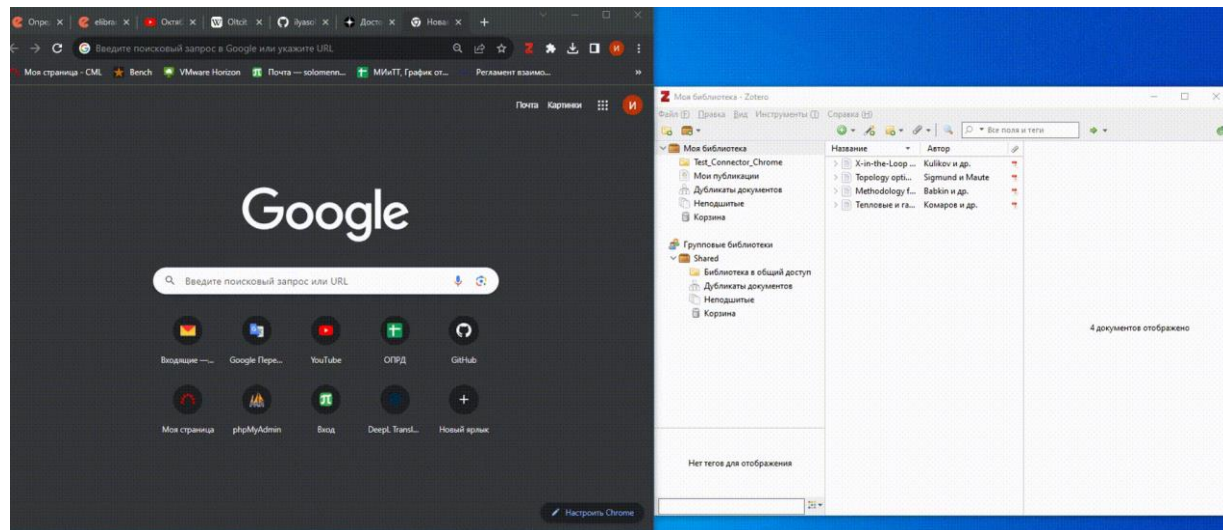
Опре | elibro | Октяб | Oltcit | ilyasol | Досто | Новая

Введите поисковый запрос в Google или укажите URL

Моя страница - CML | Bench | VMware Horizon | Почта — solomenn... | МИиТТ, График от... | Регламент взаимо...

Почта Картинки И

Google

Введите поисковый запрос или URL

Входящие —... | Google Пере... | YouTube | ОПРД | GitHub
Моя страница | phpMyAdmin | Вход | DeepL Transl... | Новый ярлык

Настроить Chrome

Моя библиотека - Zotero

Файл (F) Правка Вид Инструменты (T) Справка (H)

Все поля и теги

Моя библиотека
Test_Connector_Chrome
Мои публикации
Дубликаты документов
Неподшитые
Корзина

Групповые библиотеки
Shared
Библиотека в общий доступ
Дубликаты документов
Неподшитые
Корзина

Нет тегов для отображения

| Название | Автор |
|---|---|
| X-in-the-Loop ... | Kulikov и др. |
| Topology opti... | Sigmund и Maute |
| Methodology f... | Babkin и др. |
| Тепловые и га... | Комаров и др. |

4 документов отображено